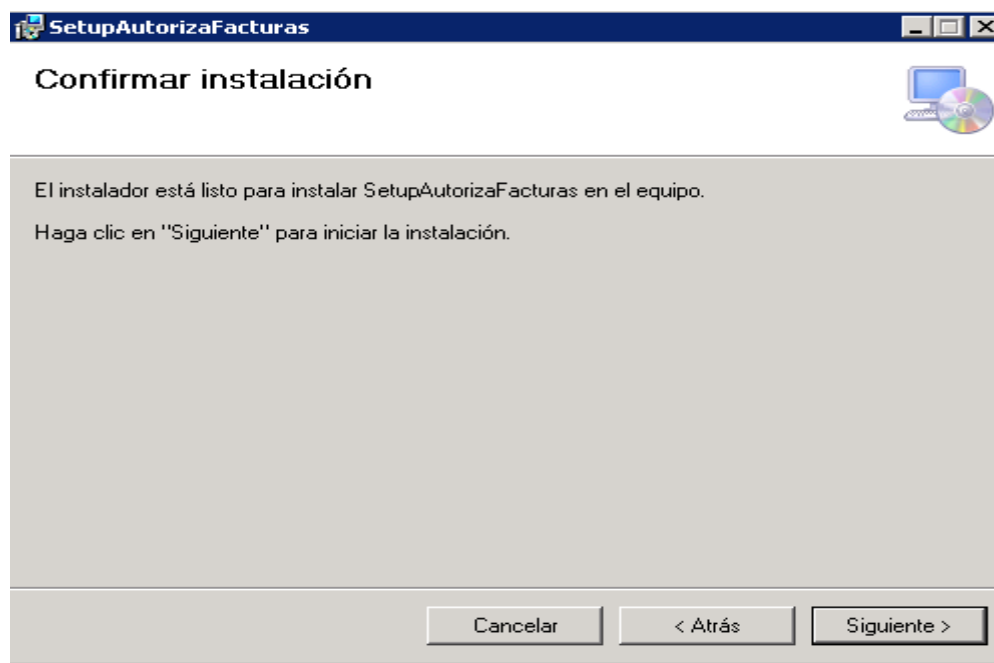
SetupAutorizaFacturas

Confirmar instalación

El instalador está listo para instalar SetupAutorizaFacturas en el equipo.

Haga clic en "Siguiente" para iniciar la instalación.

Cancelar
< Atrás
Siguiente >